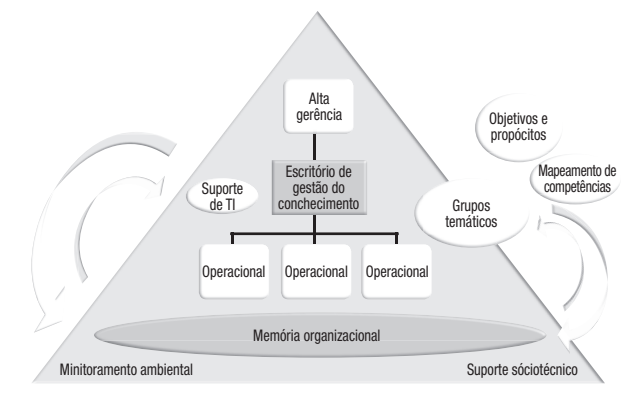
Alta gerência

Escritório de gestão do conchecimento

Suporte de TI

Objetivos e propócitos

Mapeamento de competências

Grupos temáticos

Operacional

Operacional

Operacional

Memória organizacional

Minitoramento ambiental

Suporte sóciotécnico